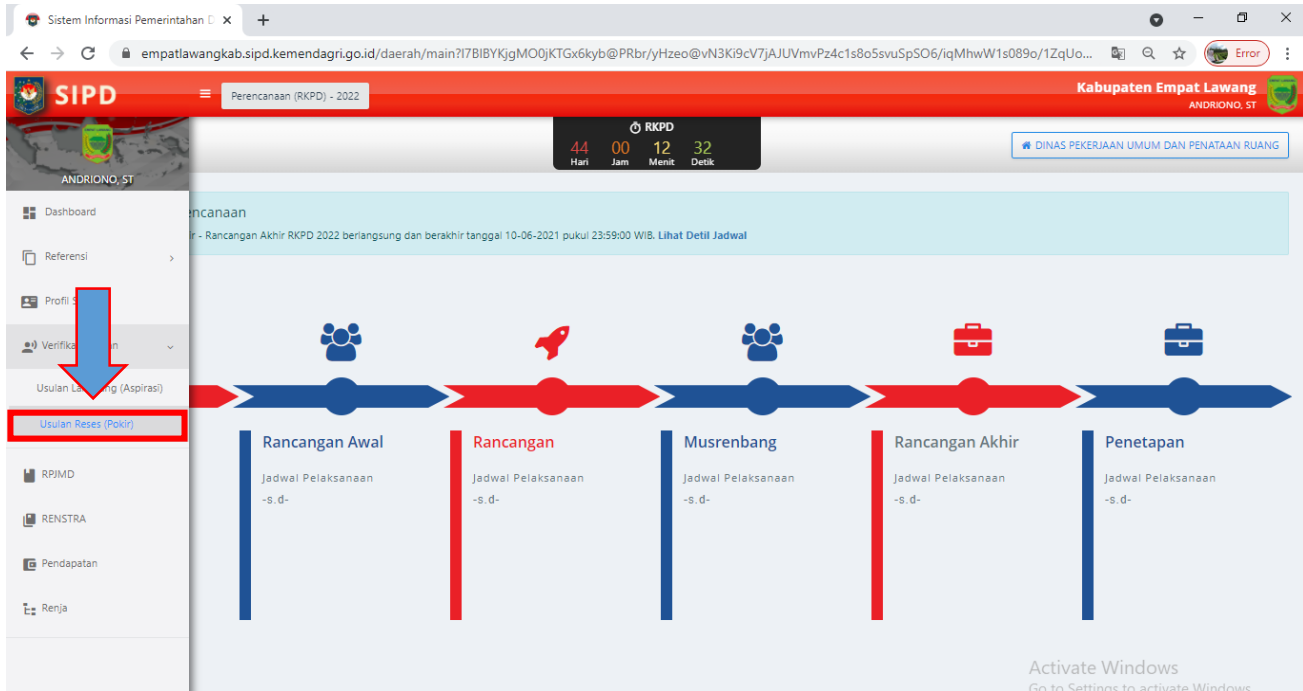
Sistem Informasi Pemerintahan D ×
+
empatlawangkab.sipd.kemendagri.go.id/daerah/main?I7BIBYKjgMO0jKTGx6kyb@PRbr/yHzeo@vN3Ki9cV7jAJUVmvPz4c1s8o5svuSpSO6/iqMhwW1s089o/1ZqUo...
Error

SIPD
Perencanaan (RKPD) - 2022
Kabupaten Empat Lawang
ANDRIONO, ST

RKPD
44 Hari 00 Jam 12 Menit 32 Detik

DINAS PEKERJAAN UMUM DAN PENATAAN RUANG

ANDRIONO, ST
Dashboard
Referensi
Profil S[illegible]
Verifika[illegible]an
Usulan La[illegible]g (Aspirasi)
Usulan Reses (Pokir)
RPJMD
RENSTRA
Pendapatan
Renja

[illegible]encanaan
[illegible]r - Rancangan Akhir RKPD 2022 berlangsung dan berakhir tanggal 10-06-2021 pukul 23:59:00 WIB. Lihat Detil Jadwal

Rancangan Awal
Jadwal Pelaksanaan
-s.d-

Rancangan
Jadwal Pelaksanaan
-s.d-

Musrenbang
Jadwal Pelaksanaan
-s.d-

Rancangan Akhir
Jadwal Pelaksanaan
-s.d-

Penetapan
Jadwal Pelaksanaan
-s.d-

Activate Windows
Go to Settings to activate Windows